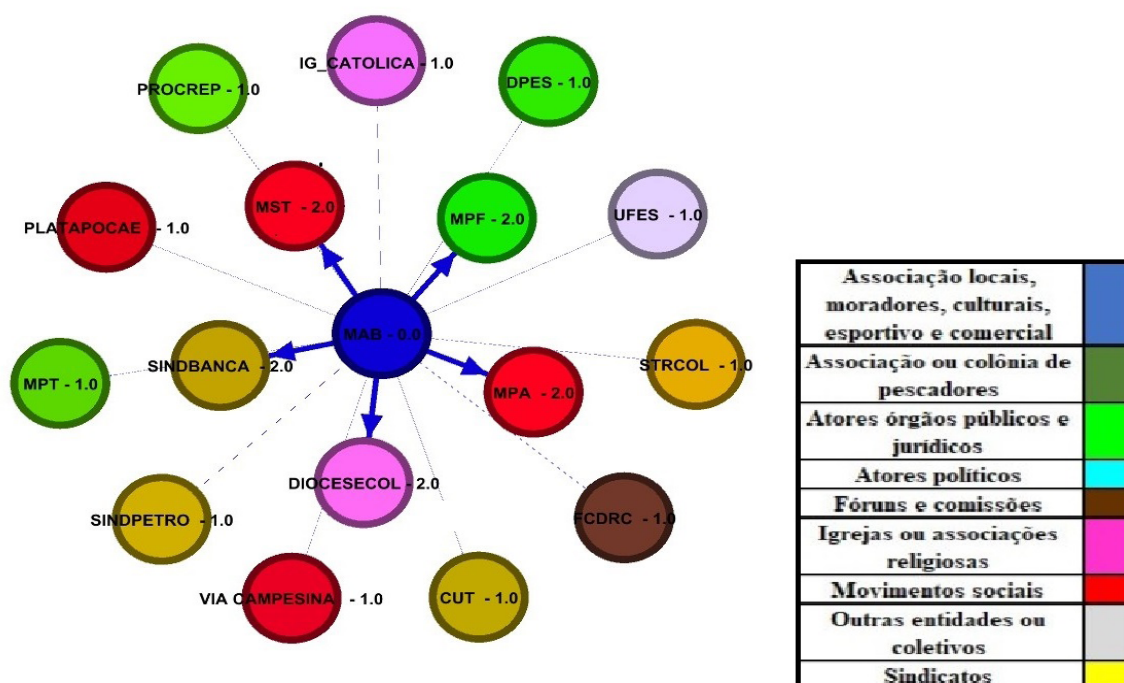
IG_CATOLICA - 1.0

PROCREP - 1.0

DPES - 1.0

MST - 2.0

MPF - 2.0

UFES - 1.0

PLATAPOCAE - 1.0

MAB - 0.0

MPT - 1.0

SINDBANCA - 2.0

STRCOL - 1.0

MPA - 2.0

DIOCESECOL - 2.0

SINDPETRO - 1.0

FCDRC - 1.0

VIA CAMPESINA - 1.0

CUT - 1.0

| Associação locais, moradores, culturais, esportivo e comercial | |
|---|---|
| Associação ou colônia de pescadores | |
| Atores órgãos públicos e jurídicos | |
| Atores políticos | |
| Fóruns e comissões | |
| Igrejas ou associações religiosas | |
| Movimentos sociais | |
| Outras entidades ou coletivos | |
| Sindicatos | |